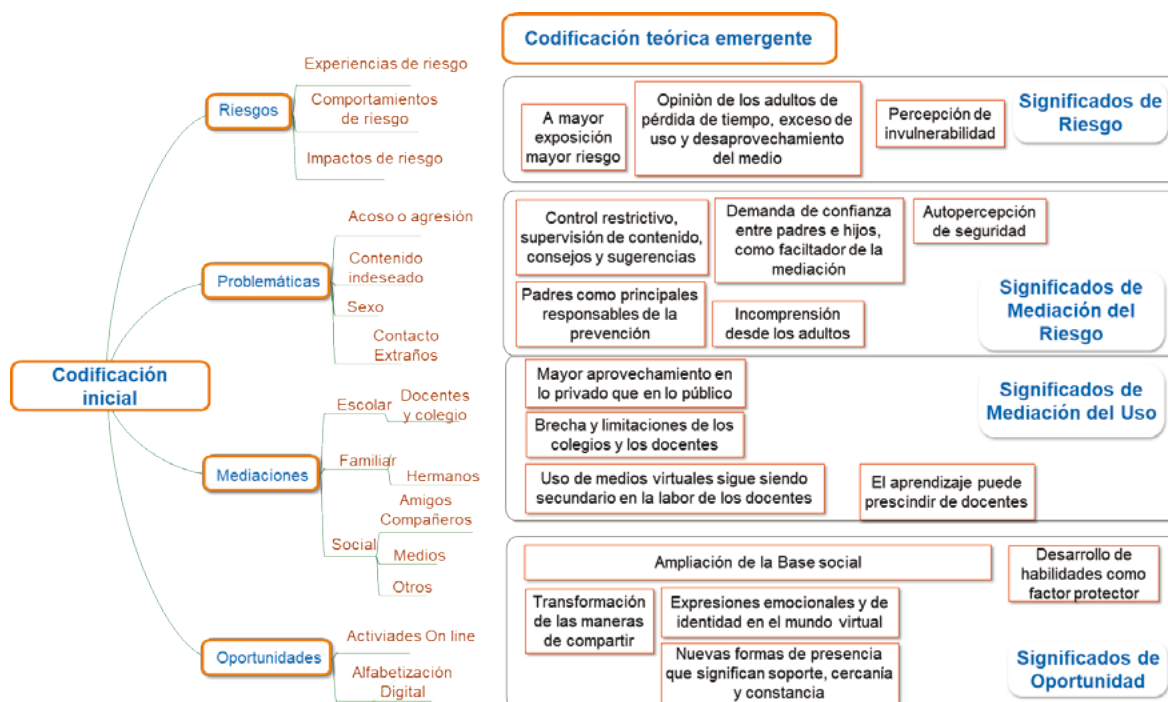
Codificación inicial

Riesgos
Experiencias de riesgo
Comportamientos de riesgo
Impactos de riesgo

Problemáticas
Acoso o agresión
Contenido indeseado
Sexo
Contacto Extraños

Mediaciones
Escolar
Docentes y colegio
Familiar
Hermanos
Social
Amigos Compañeros
Medios
Otros

Oportunidades
Activiades On line
Alfabetización Digital

Codificación teórica emergente

A mayor exposición mayor riesgo
Opiniòn de los adultos de pérdida de tiempo, exceso de uso y desaprovechamiento del medio
Percepción de invulnerabilidad
Significados de Riesgo

Control restrictivo, supervisión de contenido, consejos y sugerencias
Demanda de confianza entre padres e hijos, como facilitador de la mediación
Autopercepción de seguridad
Padres como principales responsables de la prevención
Incomprensión desde los adultos
Significados de Mediación del Riesgo

Mayor aprovechamiento en lo privado que en lo público
Brecha y limitaciones de los colegios y los docentes
Uso de medios virtuales sigue siendo secundario en la labor de los docentes
El aprendizaje puede prescindir de docentes
Significados de Mediación del Uso

Ampliación de la Base social
Desarrollo de habilidades como factor protector
Transformación de las maneras de compartir
Expresiones emocionales y de identidad en el mundo virtual
Nuevas formas de presencia que significan soporte, cercanía y constancia
Significados de Oportunidad